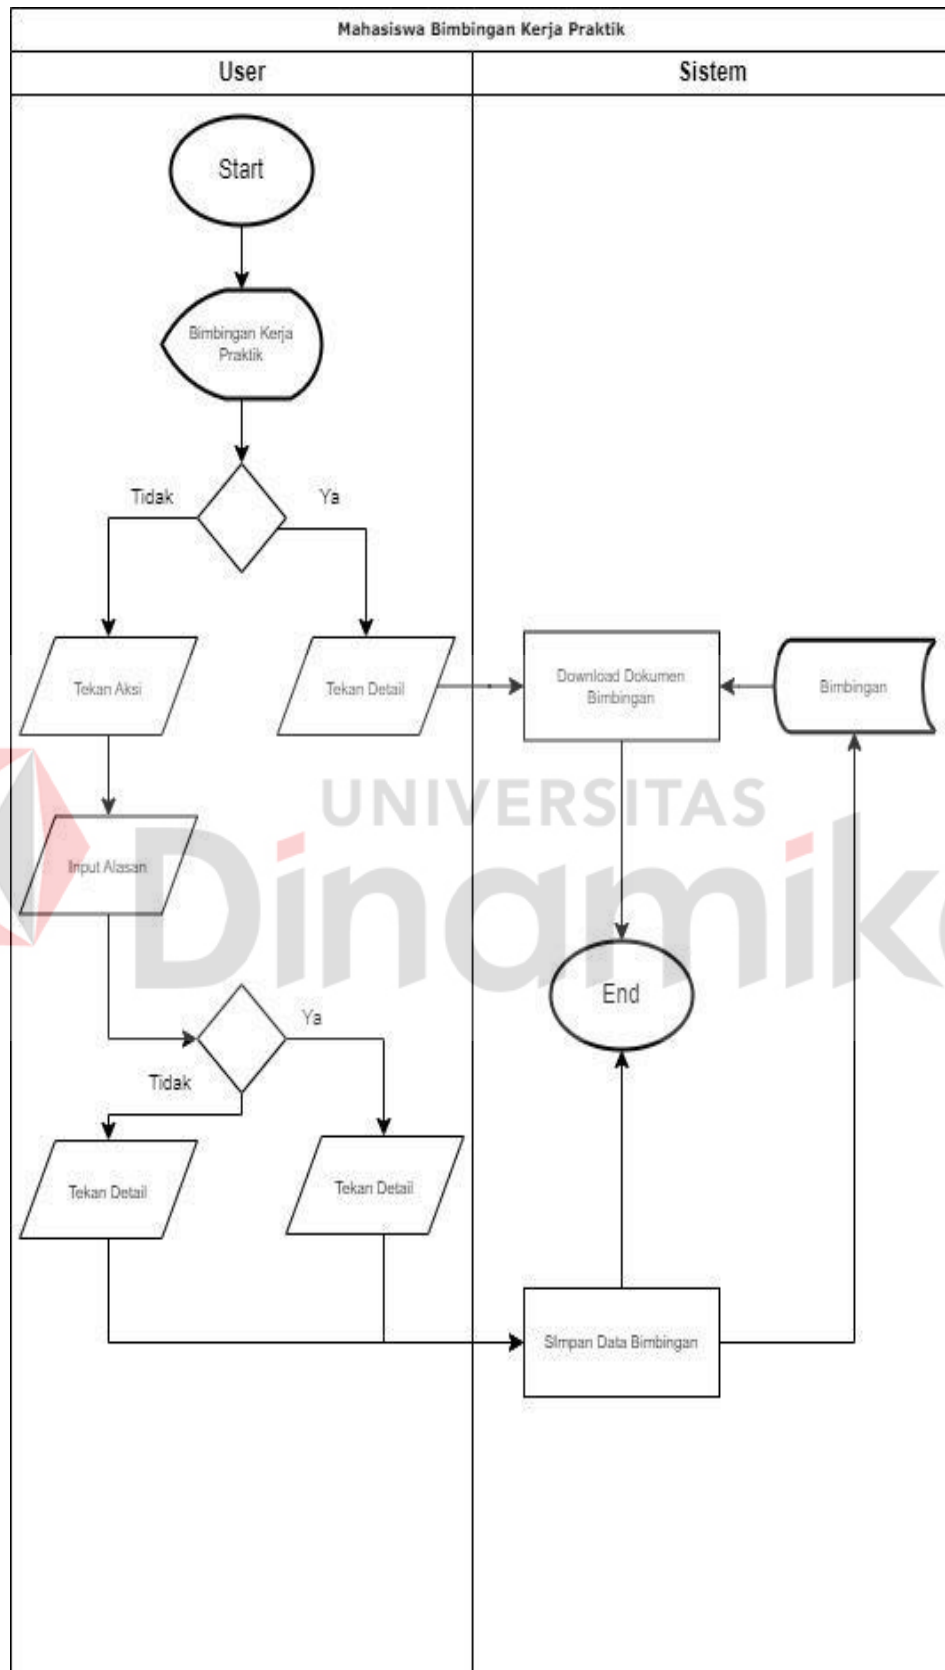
Mahasiswa Bimbingan Kerja Praktik

User

Sistem

Start

Bimbingan Kerja Praktik

Tidak

Ya

Tekan Aksi

Tekan Detail

Download Dokumen Bimbingan

Bimbingan

UNIVERSITAS Dinamika

Input Alasan

End

Ya

Tidak

Tekan Detail

Tekan Detail

Simpan Data Bimbingan